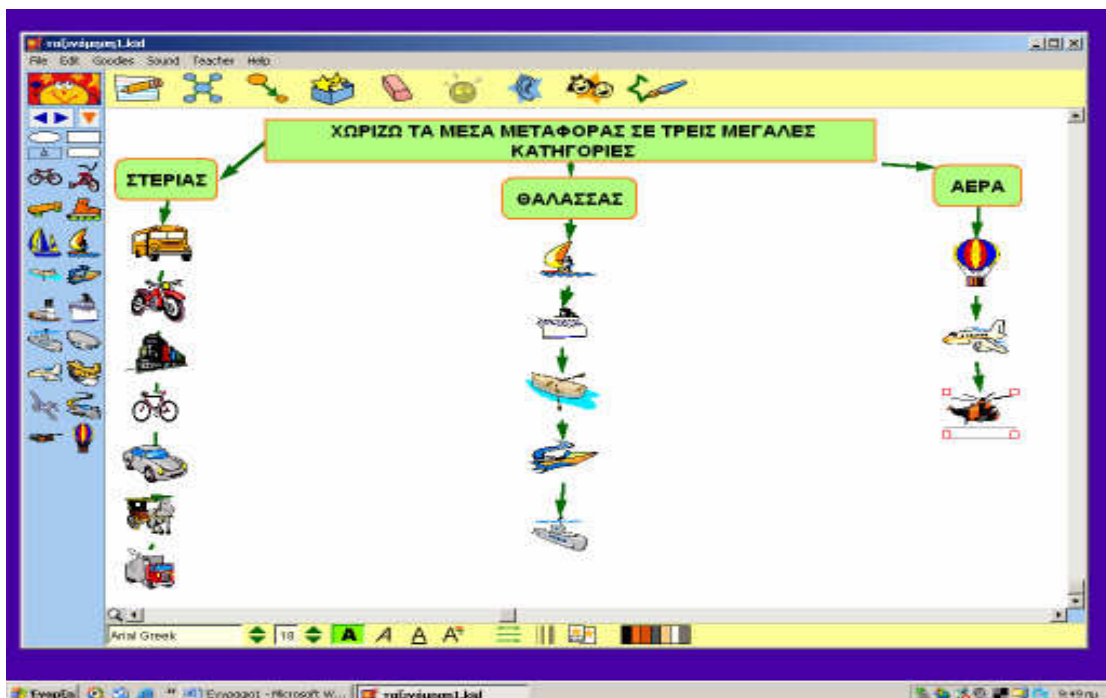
ταξινόμηση1.kid

File Edit Goodies Sound Teacher Help

ΧΩΡΙΖΩ ΤΑ ΜΕΣΑ ΜΕΤΑΦΟΡΑΣ ΣΕ ΤΡΕΙΣ ΜΕΓΑΛΕΣ ΚΑΤΗΓΟΡΙΕΣ

ΣΤΕΡΙΑΣ

ΘΑΛΑΣΣΑΣ

ΑΕΡΑ

Arial Greek

18

A A A A

Έναρξη

Έγγραφο1 - Microsoft W...

ταξινόμηση1.kid

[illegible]